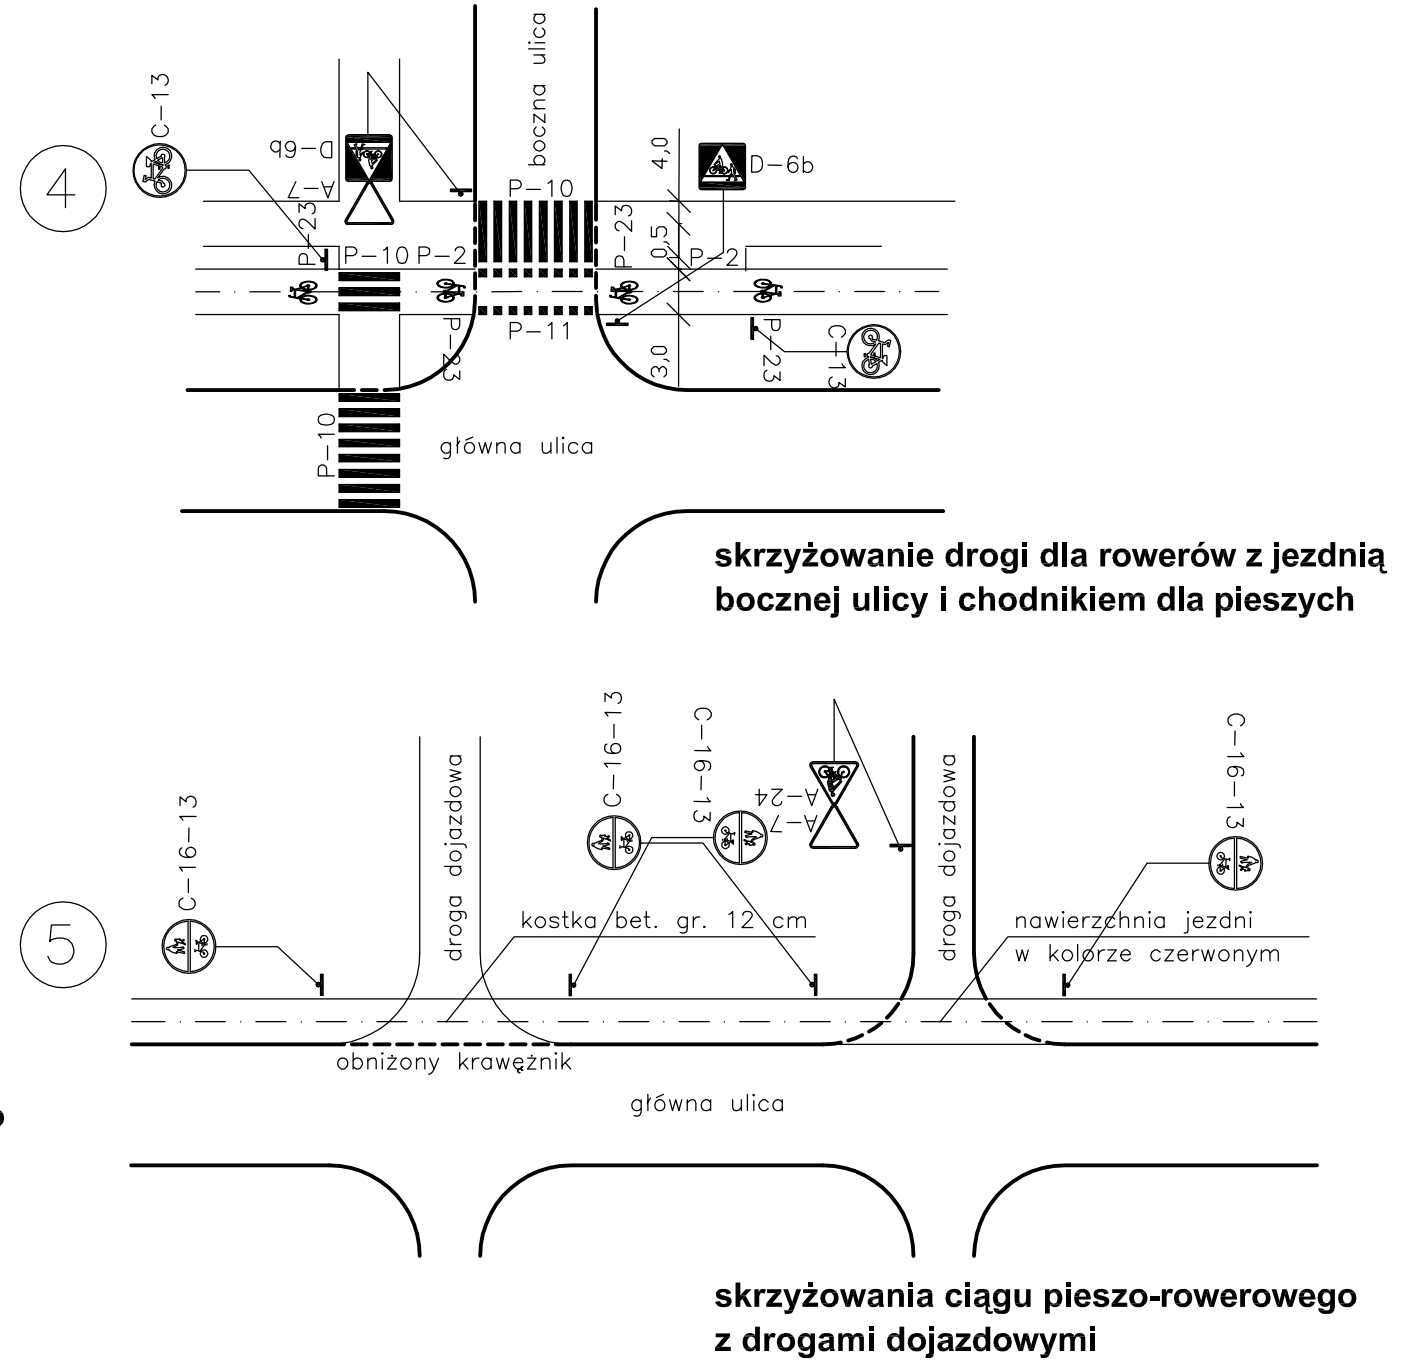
4

C-13

D-6b

A-7

P-23

boczna ulica

P-10

4,0

D-6b

P-10 P-2

P-23

0,5

P-2

P-11

P-23

3,0

P-23

C-13

P-10

główna ulica

skrzyżowanie drogi dla rowerów z jezdnią bocznej ulicy i chodnikiem dla pieszych

5

C-16-13

droga dojazdowa

C-16-13

C-16-13

A-24

A-7

droga dojazdowa

C-16-13

kostka bet. gr. 12 cm

nawierzchnia jezdni w kolorze czerwonym

obniżony krawężnik

główna ulica

skrzyżowania ciągu pieszo-rowerowego z drogami dojazdowymi